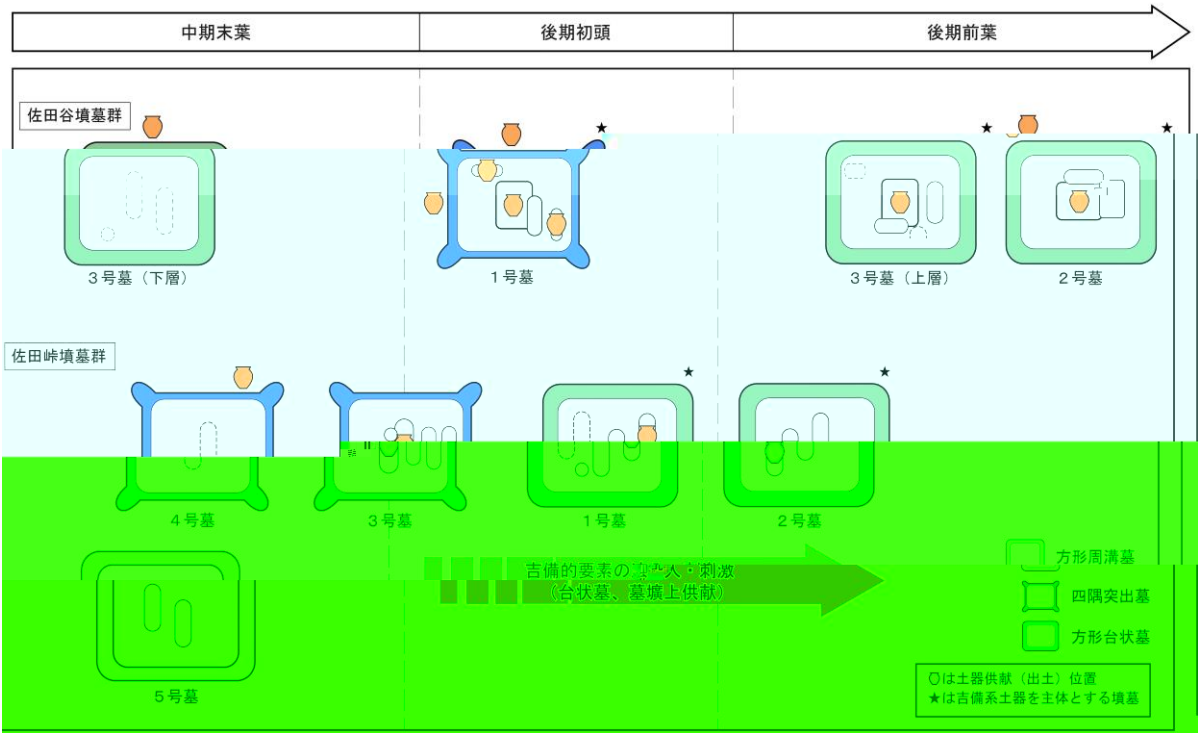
中期末葉
後期初頭
後期前葉

佐田谷墳墓群

3号墓（下層）
1号墓
3号墓（上層）
2号墓

佐田峠墳墓群

4号墓
3号墓
1号墓
2号墓

吉備的要素の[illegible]入・刺激
（台状墓、墓壙上供献）

5号墓

方形周溝墓
四隅突出墓
方形台状墓

○は土器供献（出土）位置
★は吉備系土器を主体とする墳墓